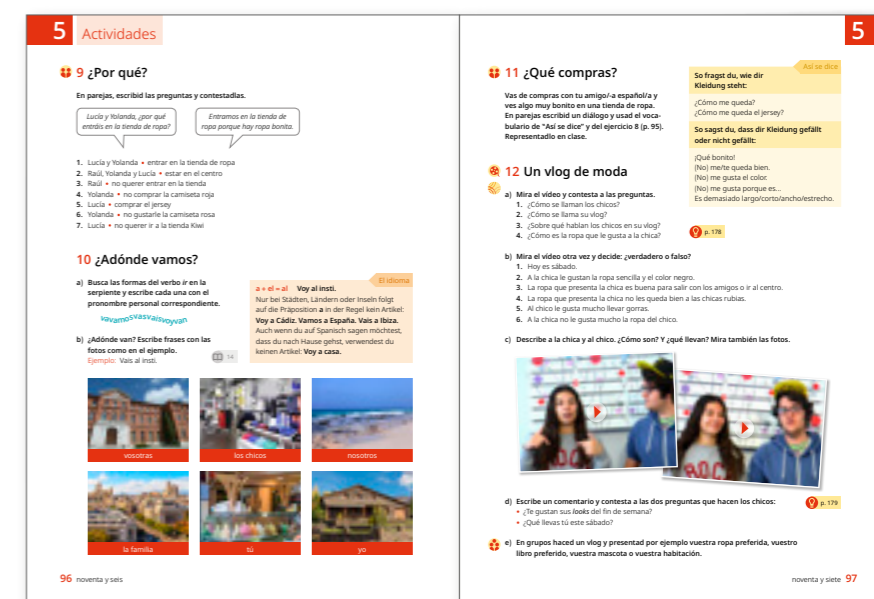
5 Actividades

9 ¿Por qué?

En parejas, escribid las preguntas y contestadlas.

Lucía y Yolanda, ¿por qué entráis en la tienda de ropa?

Entramos en la tienda de ropa porque hay ropa bonita.

1. Lucía y Yolanda • entrar en la tienda de ropa
2. Raúl, Yolanda y Lucía • estar en el centro
3. Raúl • no querer entrar en la tienda
4. Yolanda • no comprar la camiseta roja
5. Lucía • comprar el jersey
6. Yolanda • no gustarle la camiseta rosa
7. Lucía • no querer ir a la tienda Kiwi

10 ¿Adónde vamos?

a) Busca las formas del verbo *ir* en la serpiente y escribe cada una con el pronombre personal correspondiente.

vavamosvasvaisvoyvan

b) ¿Adónde van? Escribe frases con las fotos como en el ejemplo.
Ejemplo: Vais al insti.

14

El idioma
a + el = al Voy al insti.
Nur bei Städten, Ländern oder Inseln folgt auf die Präposition a in der Regel kein Artikel: Voy a Cádiz. Vamos a España. Vais a Ibiza.
Auch wenn du auf Spanisch sagen möchtest, dass du nach Hause gehst, verwendest du keinen Artikel: Voy a casa.

vosotras | los chicos | nosotros
la familia | tú | yo

96 noventa y seis

5

11 ¿Qué compras?

Vas de compras con tu amigo/-a español/a y ves algo muy bonito en una tienda de ropa. En parejas escribid un diálogo y usad el vocabulario de "Así se dice" y del ejercicio 8 (p. 95). Representadlo en clase.

Así se dice
So fragst du, wie dir Kleidung steht:
¿Cómo me queda?
¿Cómo me queda el jersey?
So sagst du, dass dir Kleidung gefällt oder nicht gefällt:
¡Qué bonito!
(No) me/te queda bien.
(No) me gusta el color.
(No) me gusta porque es…
Es demasiado largo/corto/ancho/estrecho.

12 Un vlog de moda

a) Mira el vídeo y contesta a las preguntas.
1. ¿Cómo se llaman los chicos?
2. ¿Cómo se llama su vlog?
3. ¿Sobre qué hablan los chicos en su vlog?
4. ¿Cómo es la ropa que le gusta a la chica?

p. 178

b) Mira el vídeo otra vez y decide: ¿verdadero o falso?
1. Hoy es sábado.
2. A la chica le gustan la ropa sencilla y el color negro.
3. La ropa que presenta la chica es buena para salir con los amigos o ir al centro.
4. La ropa que presenta la chica no les queda bien a las chicas rubias.
5. Al chico le gusta mucho llevar gorras.
6. A la chica no le gusta mucho la ropa del chico.

c) Describe a la chica y al chico. ¿Cómo son? Y ¿qué llevan? Mira también las fotos.

d) Escribe un comentario y contesta a las dos preguntas que hacen los chicos:
• ¿Te gustan sus *looks* del fin de semana?
• ¿Qué llevas tú este sábado?

p. 179

e) En grupos haced un vlog y presentad por ejemplo vuestra ropa preferida, vuestro libro preferido, vuestra mascota o vuestra habitación.

noventa y siete 97